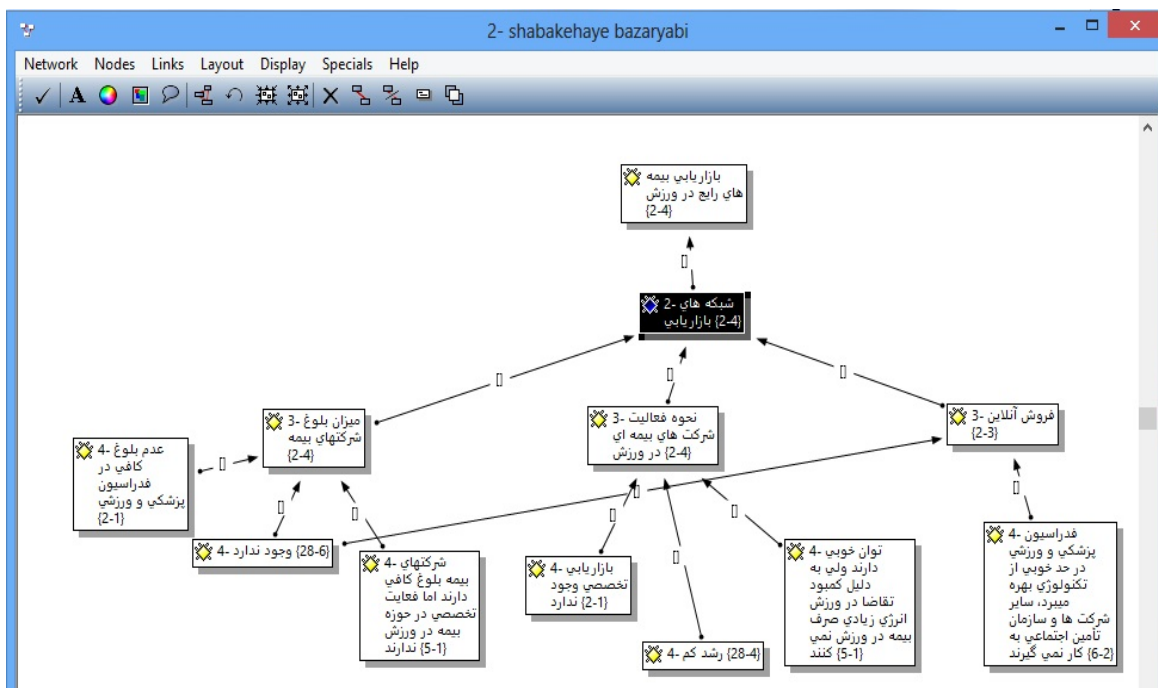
2- shabakehaye bazaryabi

Network Nodes Links Layout Display Specials Help

بازاريابي بيمه هاي رايج در ورزش {2-4}

شبكه هاي -2 بازاريابي {2-4}

ميزان بلوغ -3 شركتهاي بيمه {2-4}

نحوه فعاليت -3 شركت هاي بيمه اي در ورزش {2-4}

فروش آنلاين -3 {2-3}

عدم بلوغ -4 كافي در فدراسيون پزشكي و ورزشي {2-1}

وجود ندارد -4 {28-6}

شركتهاي -4 بيمه بلوغ كافي دارند اما فعايت تخصصي در حوزه بيمه در ورزش ندارند {5-1}

بازاريابي -4 تخصصي وجود ندارد {2-1}

رشد كم -4 {28-4}

توان خوبي -4 دارند ولي به دليل كمبود تقاضا در ورزش انرژي زيادي صرف بيمه در ورزش نمي كنند {5-1}

فدراسيون -4 پزشكي و ورزشي در حد خوبي از تكنولوژي بهره ميبرد، ساير شركت ها و سازمان تأمين اجتماعي به كار نمي گيرند {2-6}